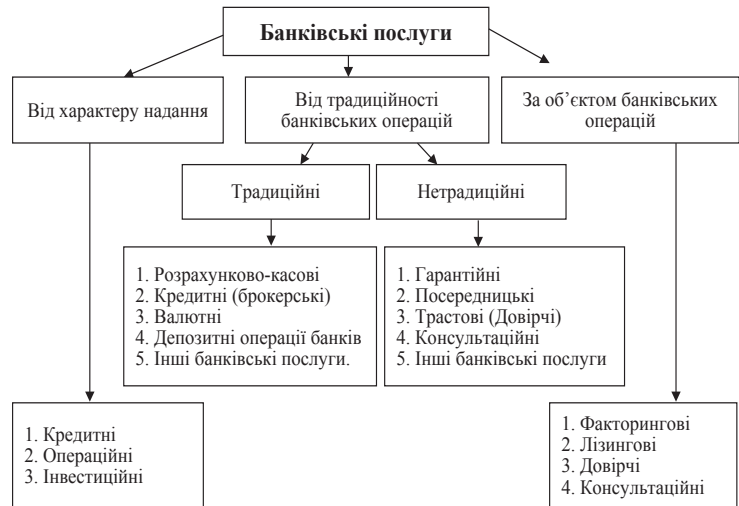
Банківські послуги

Від характеру надання

Від традиційності банківських операцій

За об'єктом банківських операцій

Традиційні

Нетрадиційні

1. Розрахунково-касові
2. Кредитні (брокерські)
3. Валютні
4. Депозитні операції банків
5. Інші банківські послуги.

1. Гарантійні
2. Посередницькі
3. Трастові (Довірчі)
4. Консультаційні
5. Інші банківські послуги

1. Кредитні
2. Операційні
3. Інвестиційні

1. Факторингові
2. Лізингові
3. Довірчі
4. Консультаційні